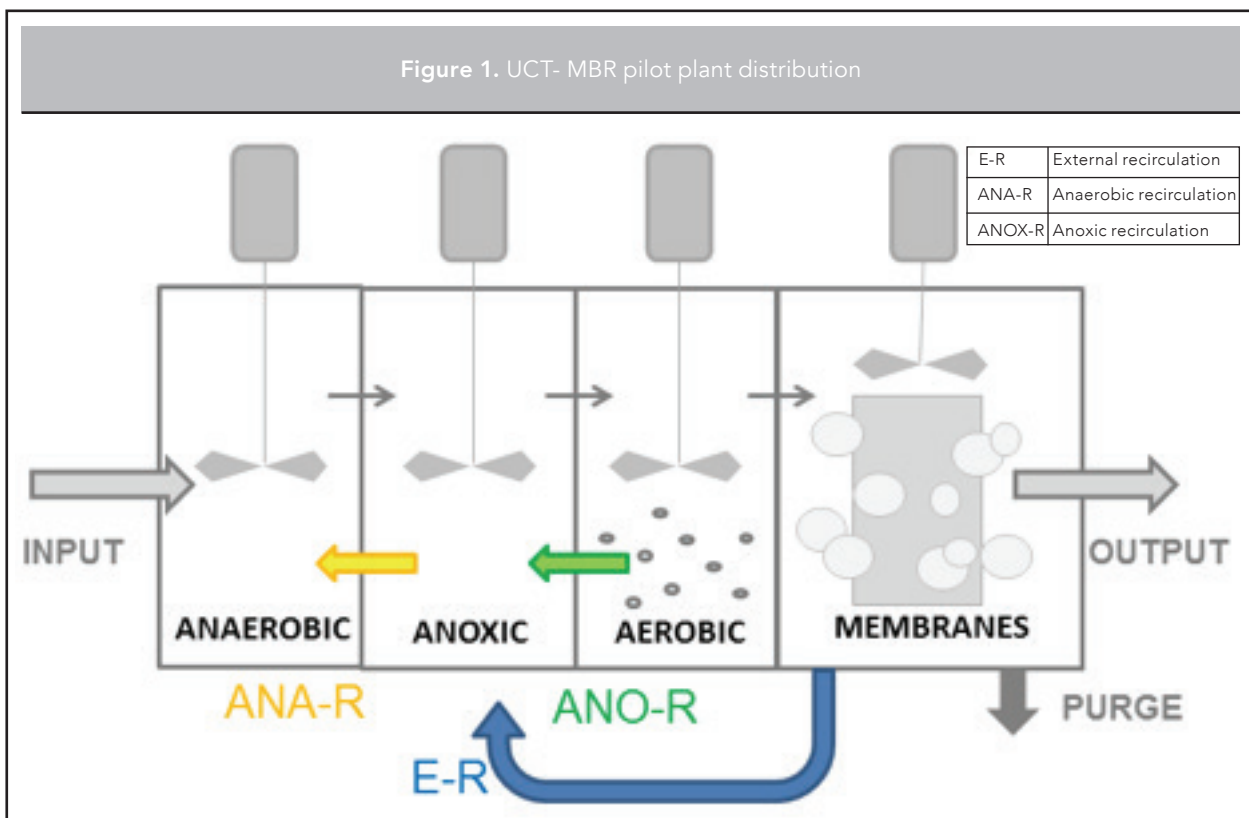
Figure 1. UCT- MBR pilot plant distribution

| E-R | External recirculation |
|---|---|
| ANA-R | Anaerobic recirculation |
| ANOX-R | Anoxic recirculation |

INPUT

ANAEROBIC

ANOXIC

AEROBIC

MEMBRANES

OUTPUT

ANA-R

ANO-R

PURGE

E-R